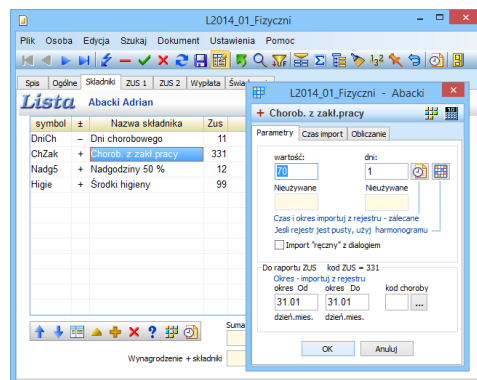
L2014_01_Fizyczni

Plik Osoba Edycja Szukaj Dokument Ustawienia Pomoc

Spis Ogólne Składniki ZUS 1 ZUS 2 Wypłata Świad

Lista Abacki Adrian

| symbol | ± | Nazwa składnika | Zus |
|---|---|---|---|
| DniCh | – | Dni chorobowego | 11 |
| ChZak | + | Chorob. z zakł.pracy | 331 |
| Nadg5 | + | Nadgodziny 50 % | 12 |
| Higie | + | Środki higieny | 99 |

Suma

Wynagrodzenie + składniki

L2014_01_Fizyczni - Abacki

+ Chorob. z zakł.pracy

Parametry Czas import Obliczanie

wartość: 70
dni: 1
Nieużywane
Nieużywane

Czas i okres importuj z rejestru - zalecane
Jeśli rejestr jest pusty, użyj harmonogramu

Import "ręczny" z dialogiem

Do raportu ZUS kod ZUS = 331
Okres - importuj z rejestru
okres Od okres Do kod choroby
31.01 31.01 ...
dzień.mies. dzień.mies.

OK Anuluj